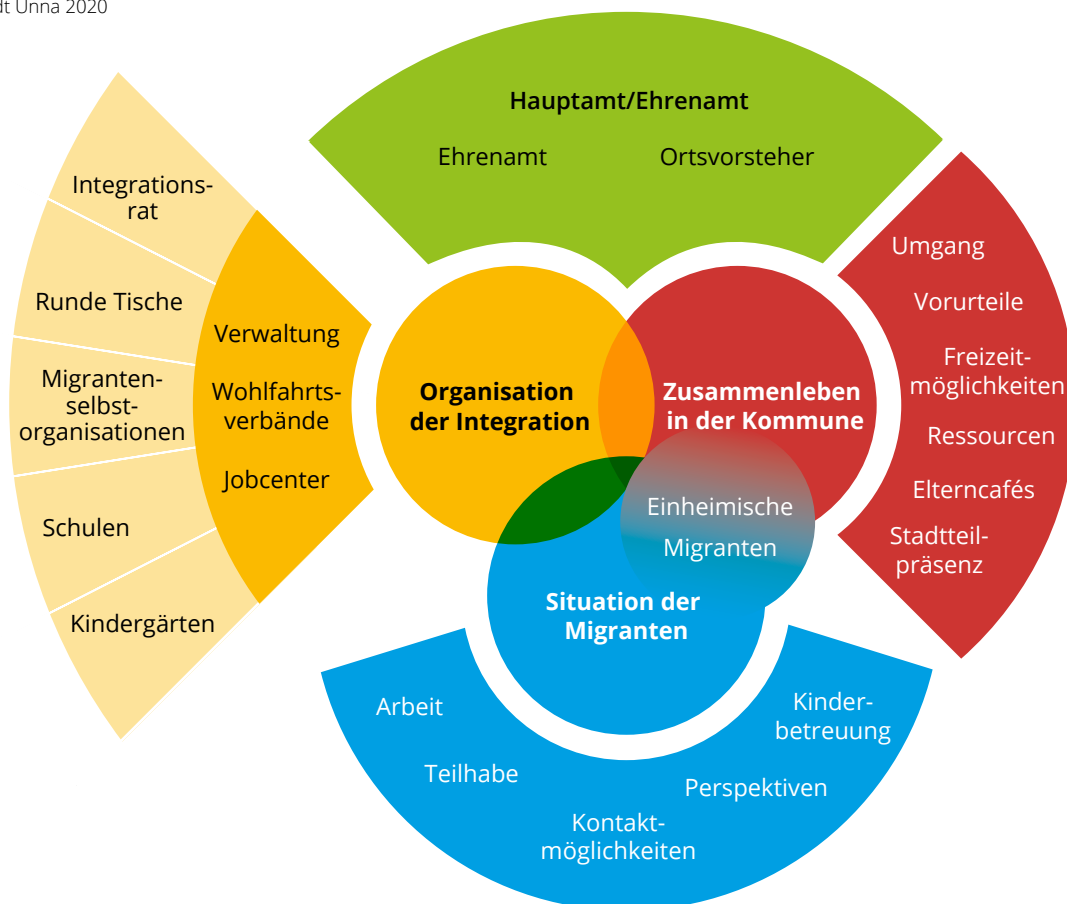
dt Unna 2020

Hauptamt/Ehrenamt

Ehrenamt

Ortsvorsteher

Integrationsrat

Runde Tische

Migrantenselbstorganisationen

Schulen

Kindergärten

Verwaltung

Wohlfahrtsverbände

Jobcenter

Organisation der Integration

Zusammenleben in der Kommune

Einheimische

Migranten

Situation der Migranten

Umgang

Vorurteile

Freizeitmöglichkeiten

Ressourcen

Elterncafés

Stadtteilpräsenz

Arbeit

Teilhabe

Kontaktmöglichkeiten

Perspektiven

Kinderbetreuung